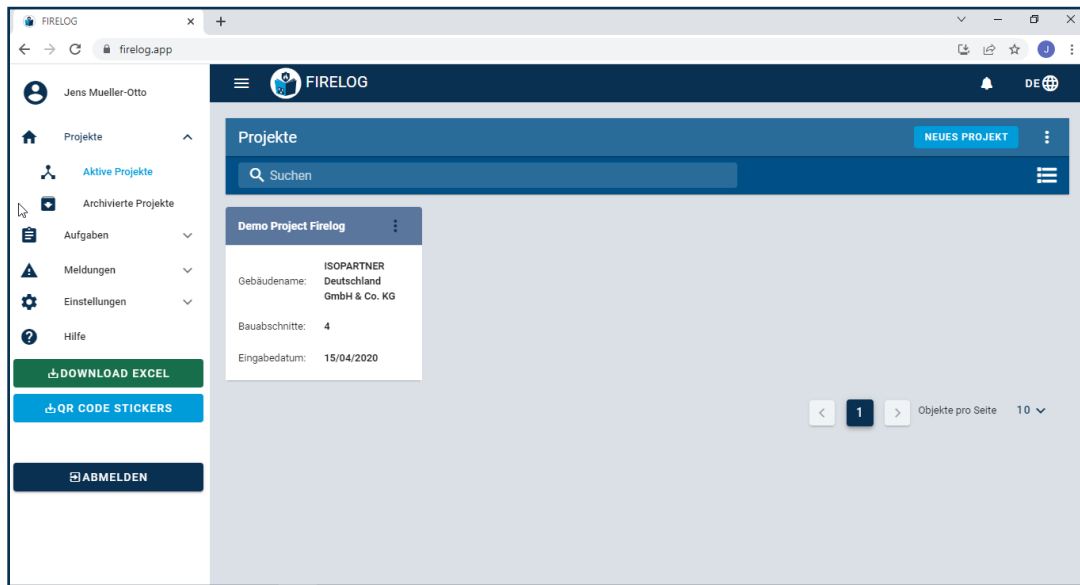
FIRELOG
firelog.app
J

Jens Mueller-Otto
Projekte
Aktive Projekte
Archivierte Projekte
Aufgaben
Meldungen
Einstellungen
Hilfe
DOWNLOAD EXCEL
QR CODE STICKERS
ABMELDEN

FIRELOG
DE

Projekte
NEUES PROJEKT
Suchen

Demo Project Firelog
Gebäudename: ISOPARTNER Deutschland GmbH & Co. KG
Bauabschnitte: 4
Eingabedatum: 15/04/2020

1
Objekte pro Seite 10